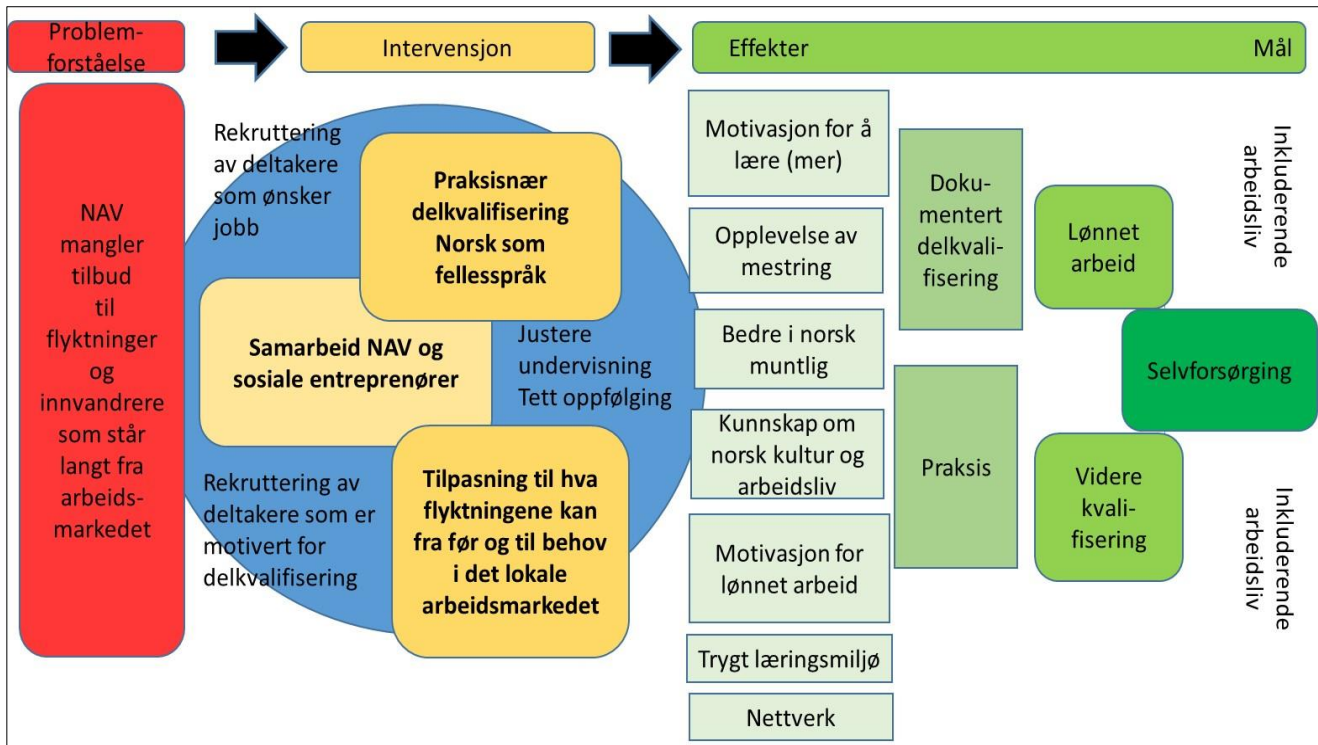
Problemforståelse

Intervensjon

Effekter

Mål

NAV mangler tilbud til flyktninger og innvandrere som står langt fra arbeidsmarkedet

Rekruttering av deltakere som ønsker jobb

Praksisnær delkvalifisering Norsk som fellesspråk

Samarbeid NAV og sosiale entreprenører

Justere undervisning Tett oppfølging

Rekruttering av deltakere som er motivert for delkvalifisering

Tilpasning til hva flyktningene kan fra før og til behov i det lokale arbeidsmarkedet

Motivasjon for å lære (mer)

Opplevelse av mestring

Bedre i norsk muntlig

Kunnskap om norsk kultur og arbeidsliv

Motivasjon for lønnet arbeid

Trygt læringsmiljø

Nettverk

Dokumentert delkvalifisering

Praksis

Lønnet arbeid

Selvforsørging

Videre kvalifisering

Inkluderende arbeidsliv

Inkluderende arbeidsliv